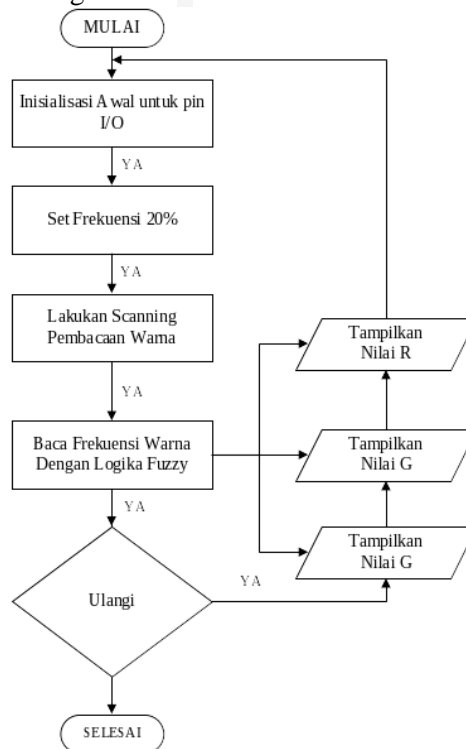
MULAI

Inisialisasi A wal untuk pin I/O

YA

Set Frekuensi 20%

YA

Lakukan Scanning Pembacaan Warna

YA

Baca Frekuensi Warna Dengan Logika Fuzzy

YA

Ulangi

YA

SELESAI

Tampilkan Nilai R

Tampilkan Nilai G

Tampilkan Nilai G